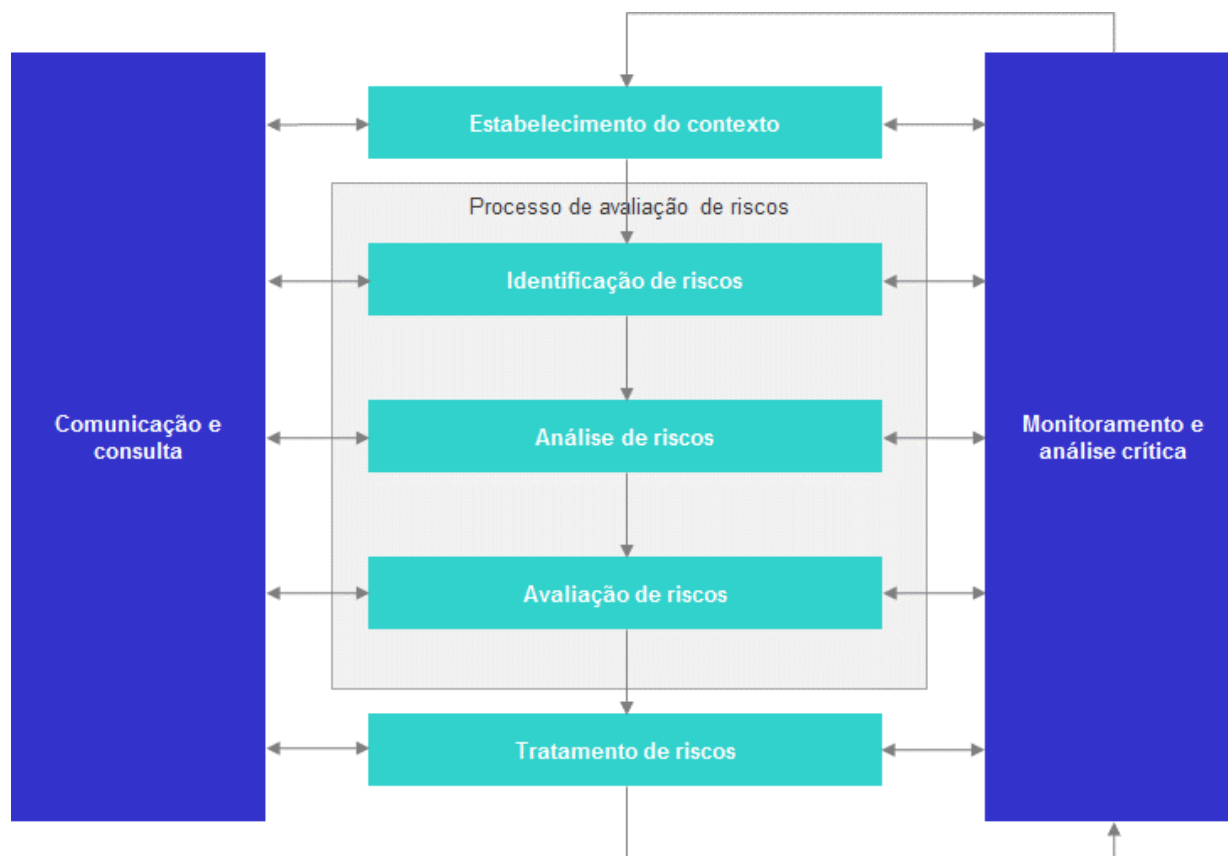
Comunicação e consulta

Estabelecimento do contexto

Processo de avaliação de riscos

Identificação de riscos

Análise de riscos

Avaliação de riscos

Tratamento de riscos

Monitoramento e análise crítica